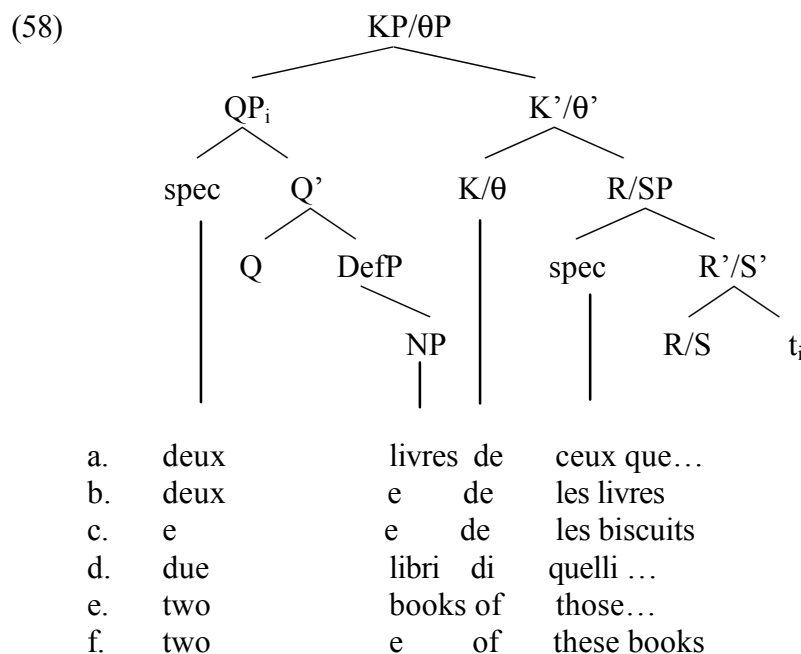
(58)

KP/θP

$QP_i$

K'/θ'

spec

Q'

K/θ

R/SP

Q

DefP

spec

R'/S'

NP

R/S

$t_i$

| | | | | |
|---|---|---|---|---|
| a. | deux | livres | de | ceux que… |
| b. | deux | e | de | les livres |
| c. | e | e | de | les biscuits |
| d. | due | libri | di | quelli … |
| e. | two | books | of | those… |
| f. | two | e | of | these books |